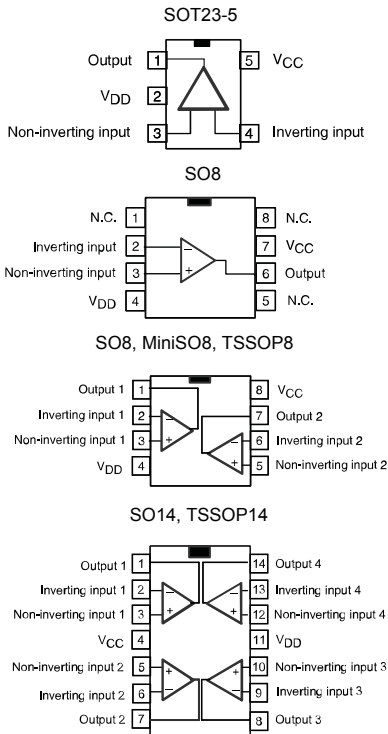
SOT23-5

Output 1
$V_{DD}$ 2
Non-inverting input 3
5 $V_{CC}$
4 Inverting input

SO8

N.C. 1
Inverting input 2
Non-inverting input 3
$V_{DD}$ 4
8 N.C.
7 $V_{CC}$
6 Output
5 N.C.

SO8, MiniSO8, TSSOP8

Output 1 1
Inverting input 1 2
Non-inverting input 1 3
$V_{DD}$ 4
8 $V_{CC}$
7 Output 2
6 Inverting input 2
5 Non-inverting input 2

SO14, TSSOP14

Output 1 1
Inverting input 1 2
Non-inverting input 1 3
$V_{CC}$ 4
Non-inverting input 2 5
Inverting input 2 6
Output 2 7
14 Output 4
13 Inverting input 4
12 Non-inverting input 4
11 $V_{DD}$
10 Non-inverting input 3
9 Inverting input 3
8 Output 3